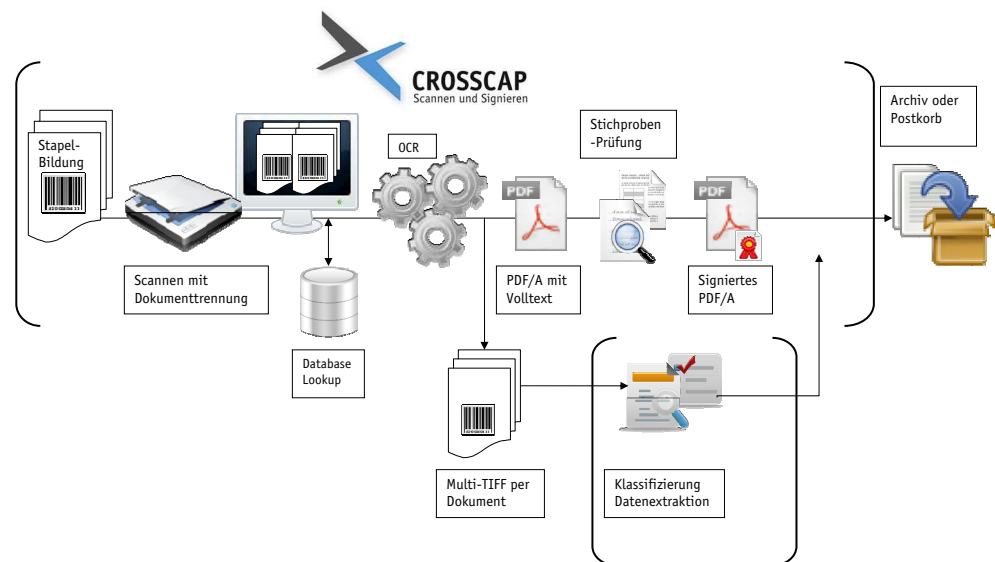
CROSSCAP
Scannen und Signieren

Stapel-Bildung

Scannen mit Dokumenttrennung

Database Lookup

OCR

PDF

PDF/A mit Volltext

Stichproben -Prüfung

PDF

Signiertes PDF/A

Archiv oder Postkorb

Multi-TIFF per Dokument

Klassifizierung Datenextraktion